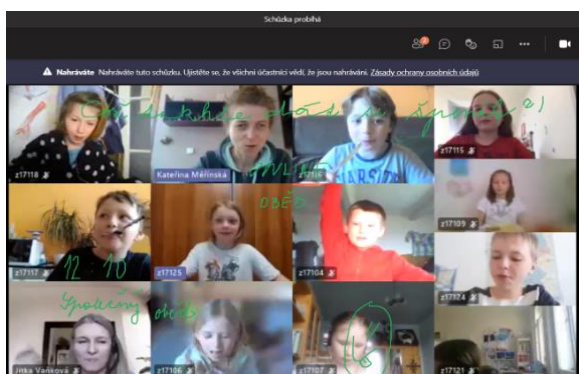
Schůzka probíhá

**Nahráváte** Nahráváte tuto schůzku. Ujistěte se, že všichni účastníci vědí, že jsou nahráváni. Zásady ochrany osobních údajů

z17118

Kateřina Mělinská

z17115

z17109

z17117

z17125

z17104

z17124

Jitka Vaňková

z17106

z17107

z17121

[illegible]

OBĚD

12 10

Společný oběd

16